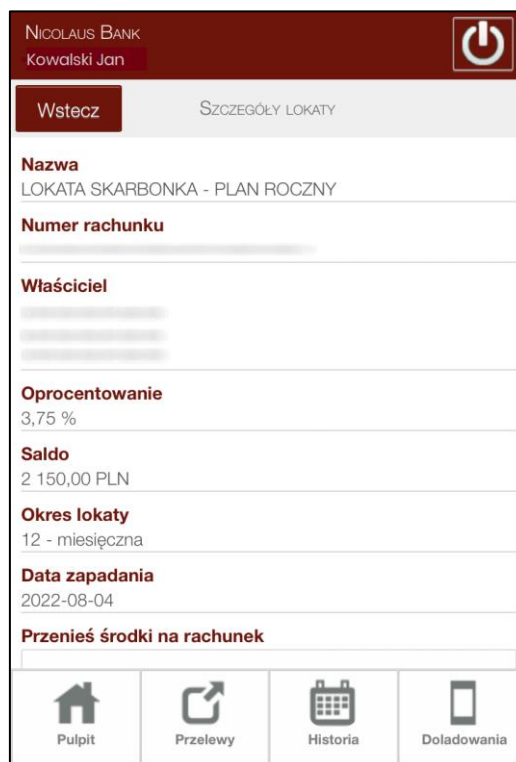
Nicolaus Bank
Kowalski Jan

Wstecz

Szczegóły lokaty

Nazwa
LOKATA SKARBONKA - PLAN ROCZNY

Numer rachunku
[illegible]

Właściciel
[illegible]
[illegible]
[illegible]

Oprocentowanie
3,75 %

Saldo
2 150,00 PLN

Okres lokaty
12 - miesięczna

Data zapadania
2022-08-04

Przenieś środki na rachunek

Pulpit
Przelewy
Historia
Doladowania